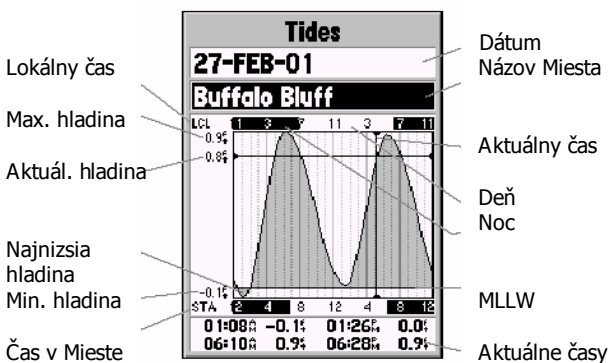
Tides
27-FEB-01
Buffalo Bluff

Lokálny čas
Max. hladina
Aktuál. hladina
Najnizsia hladina
Min. hladina
Čas v Mieste

Dátum
Názov Miesta
Aktuálny čas
Deň
Noc
MLLW
Aktuálne časy

LCL 1 3 7 11 3 7 11
0.9ft
0.8ft
-0.1ft
STA 2 4 8 12 4 8 12

01:08A -0.1ft 01:26P 0.0ft
06:10A 0.9ft 06:28P 0.9ft